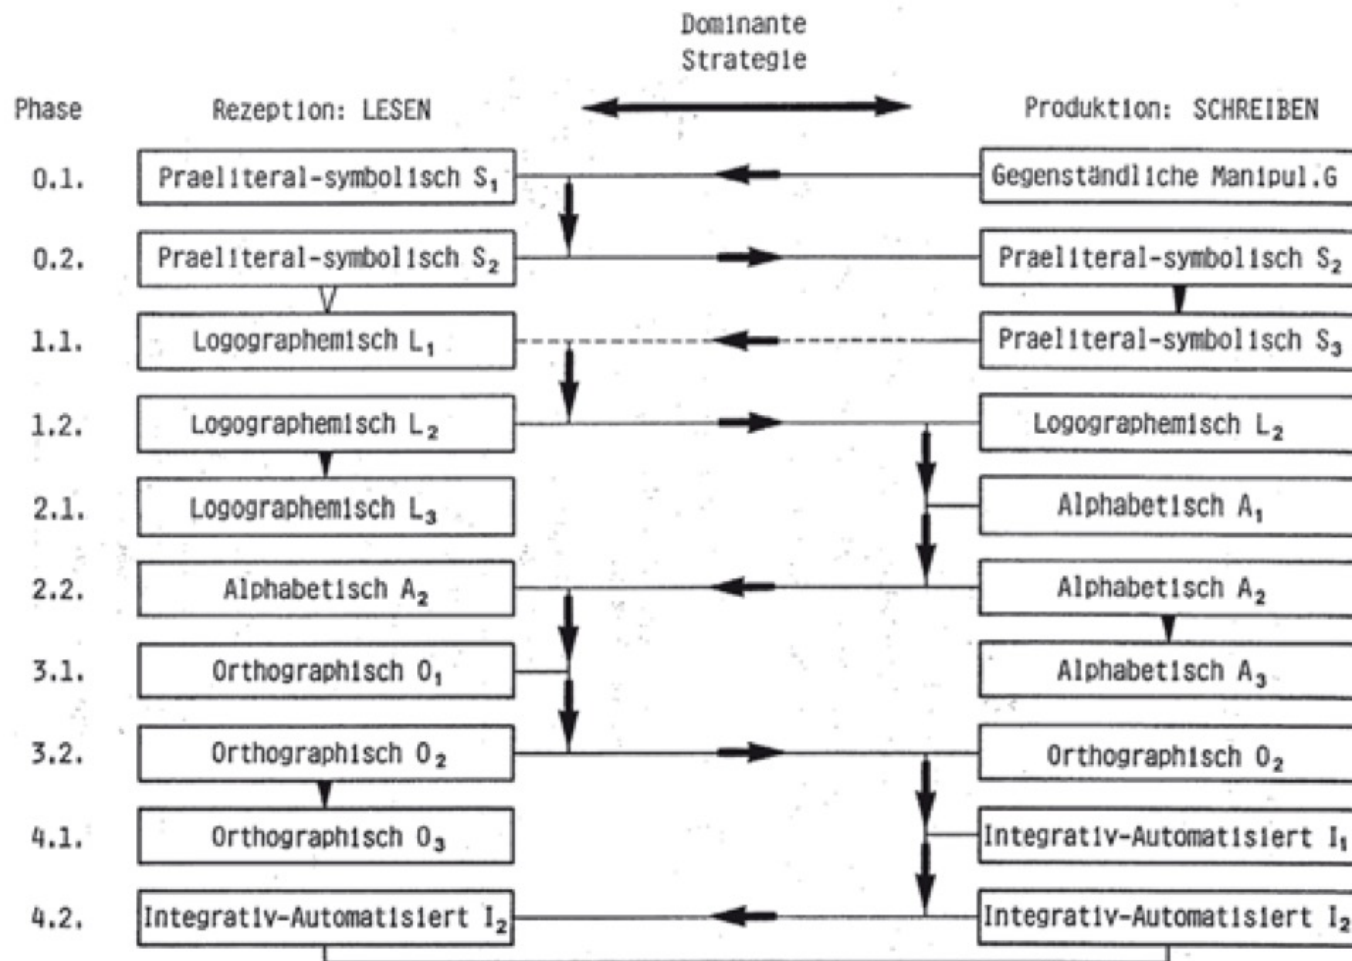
Dominante Strategie

| Phase | Rezeption: LESEN | Produktion: SCHREIBEN |
|---|---|---|
| 0.1. | Praeliteral-symbolisch $S_1$ | Gegenständliche Manipul.G |
| 0.2. | Praeliteral-symbolisch $S_2$ | Praeliteral-symbolisch $S_2$ |
| 1.1. | Logographemisch $L_1$ | Praeliteral-symbolisch $S_3$ |
| 1.2. | Logographemisch $L_2$ | Logographemisch $L_2$ |
| 2.1. | Logographemisch $L_3$ | Alphabetisch $A_1$ |
| 2.2. | Alphabetisch $A_2$ | Alphabetisch $A_2$ |
| 3.1. | Orthographisch $O_1$ | Alphabetisch $A_3$ |
| 3.2. | Orthographisch $O_2$ | Orthographisch $O_2$ |
| 4.1. | Orthographisch $O_3$ | Integrativ-Automatisiert $I_1$ |
| 4.2. | Integrativ-Automatisiert $I_2$ | Integrativ-Automatisiert $I_2$ |